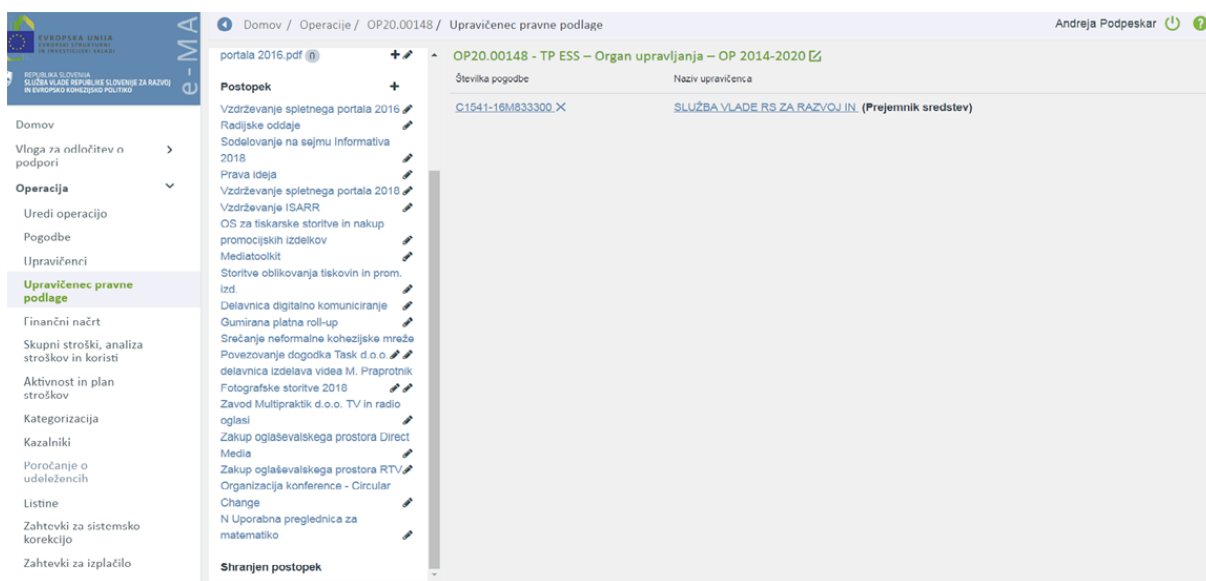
EVROPSKA UNIJA
EVROPSKI STRUKTURNI IN INVESTICIJSKI SKLADI
REPUBLIKA SLOVENIJA
SLUŽBA VLADE REPUBLIKE SLOVENIJE ZA RAZVOJ IN EVROPSKO KOHEZIJSKO POLITIKO
e-MA

Domov / Operacije / OP20.00148 / Upravičenec pravne podlage

Andreja Podpeskar

Domov
Vloga za odločitev o podpori
Operacija
Uredi operacijo
Pogodbe
Upravičenci
Upravičenec pravne podlage
Finančni načrt
Skupni stroški, analiza stroškov in koristi
Aktivnost in plan stroškov
Kategorizacija
Kazalniki
Poročanje o udeležencih
Listine
Zahtevki za sistemsko korekcijo
Zahtevki za izplačilo

portala 2016.pdf (0)

Postopek
Vzdrževanje spletnega portala 2016
Radijske oddaje
Sodelovanje na sejmu Informativa 2018
Prava ideja
Vzdrževanje spletnega portala 2018
Vzdrževanje ISARR
OS za tiskarske storitve in nakup promocijskih izdelkov
Mediatoolkit
Storitve oblikovanja tiskovin in prom. izd.
Delavnica digitalno komuniciranje
Gumirana platna roll-up
Srečanje neformalne kohezijske mreže
Povezovanje dogodka Task d.o.o.
delavnica izdelava videa M. Praprotnik
Fotografske storitve 2018
Zavod Multipraktik d.o.o. TV in radio oglasi
Zakup oglaševalskega prostora Direct Media
Zakup oglaševalskega prostora RTV
Organizacija konference - Circular Change
N Uporabna preglednica za matematiko

Shranjen postopek

OP20.00148 - TP ESS – Organ upravljanja – OP 2014-2020

| Številka pogodbe | Naziv upravičenca |
|---|---|
| C1541-16M833300 ✕ | SLUŽBA VLADE RS ZA RAZVOJ IN. (Prejemnik sredstev) |